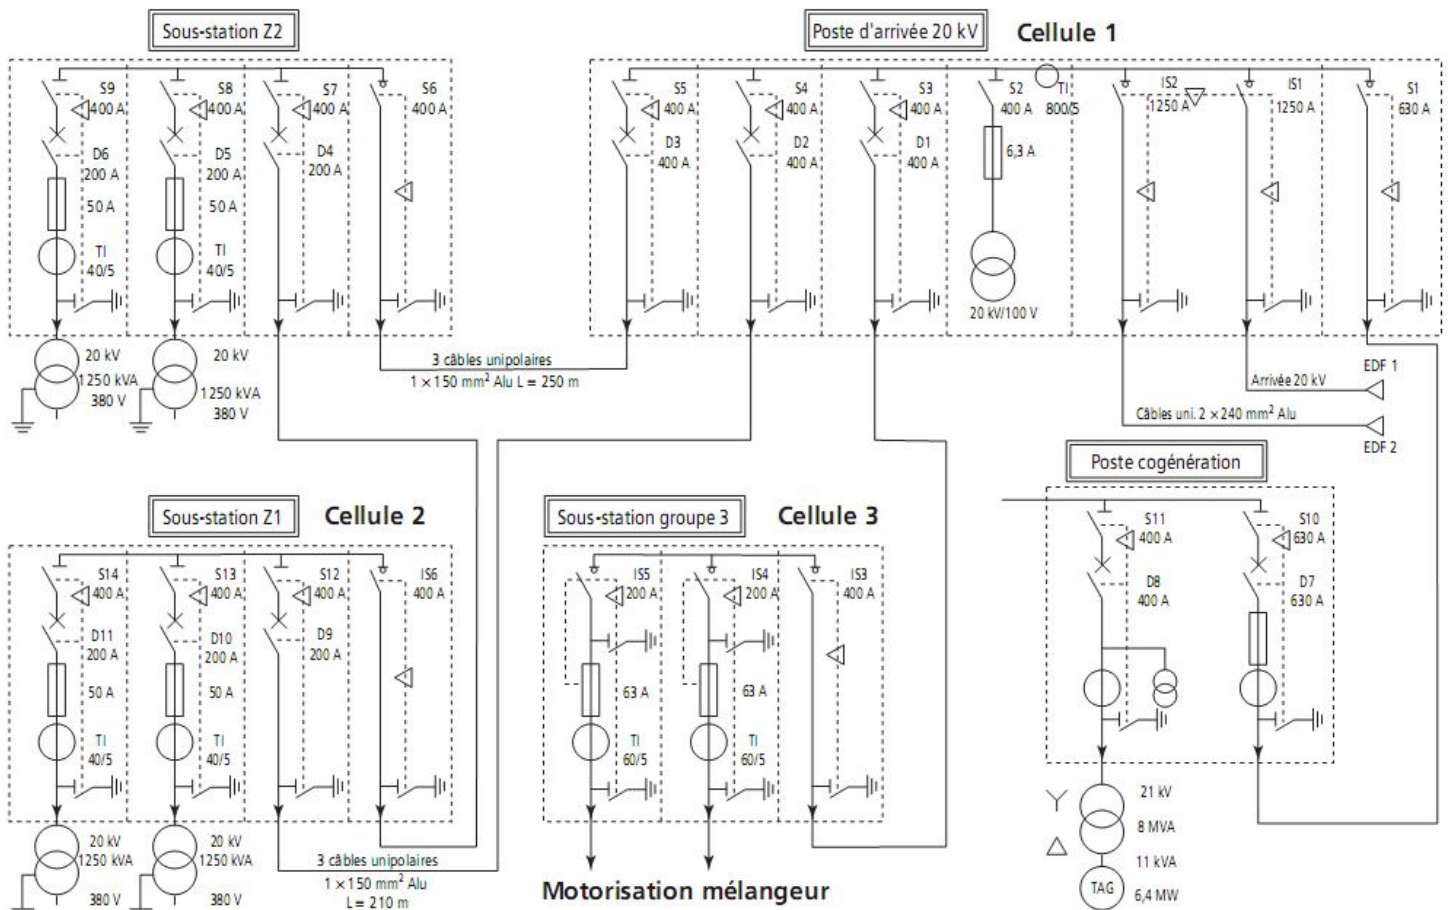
Sous-station Z2

S9
400 A
D6
200 A
50 A
TI
40/5

S8
400 A
D5
200 A
50 A
TI
40/5

S7
400 A
D4
200 A

S6
400 A

20 kV
1 250 kVA
380 V

20 kV
1 250 kVA
380 V

3 câbles unipolaires
1 × 150 mm² Alu L = 250 m

Poste d'arrivée 20 kV
Cellule 1

S5
400 A
D3
400 A

S4
400 A
D2
400 A

S3
400 A
D1
400 A

S2
400 A
6,3 A
20 kV/100 V

TI
800/5

IS2
1250 A

IS1
1250 A

S1
630 A

EDF 1
Arrivée 20 kV
Câbles uni. 2 × 240 mm² Alu
EDF 2

Poste cogénération

S11
400 A
D8
400 A

S10
630 A
D7
630 A

21 kV
8 MVA
11 kVA
TAG
6,4 MW

Sous-station Z1
Cellule 2

S14
400 A
D11
200 A
50 A
TI
40/5

S13
400 A
D10
200 A
50 A
TI
40/5

S12
400 A
D9
200 A

IS6
400 A

20 kV
1250 kVA
380 V

20 kV
1250 kVA
380 V

3 câbles unipolaires
1 × 150 mm² Alu
L = 210 m

Sous-station groupe 3
Cellule 3

IS5
200 A
63 A
TI
60/5

IS4
200 A
63 A
TI
60/5

IS3
400 A

Motorisation mélangeur